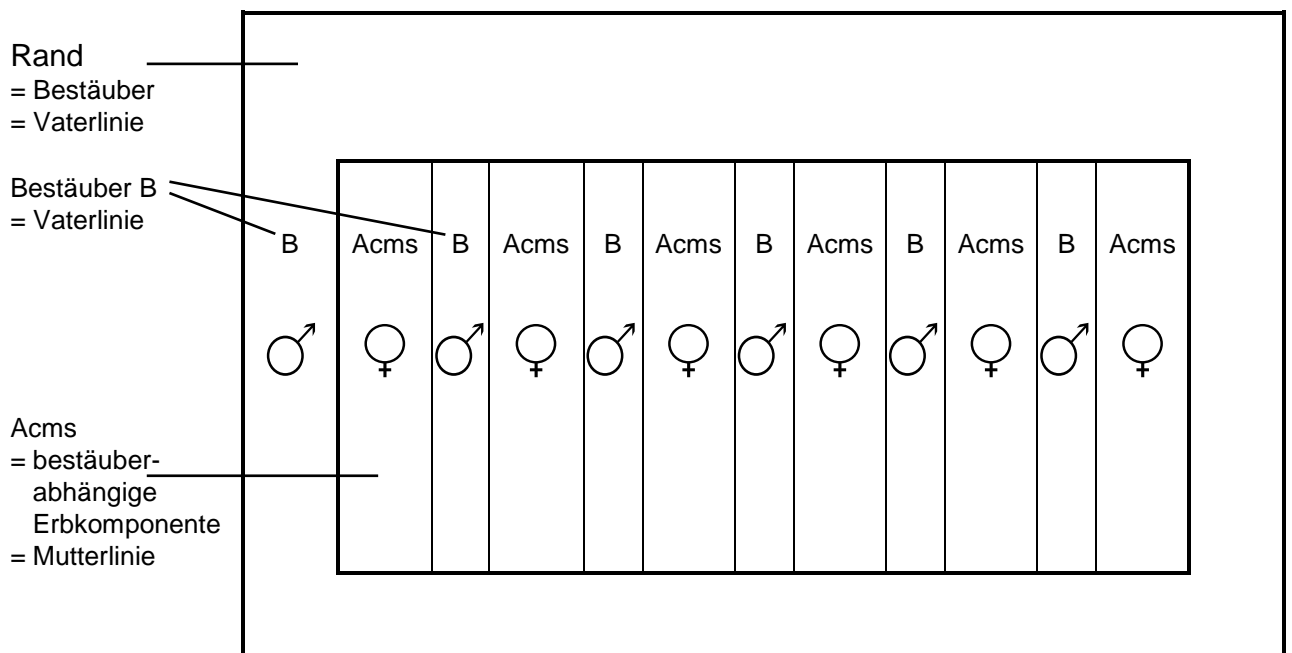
Rand
= Bestäuber
= Vaterlinie

Bestäuber B
= Vaterlinie

Acms
= bestäuber-abhängige Erbkomponente
= Mutterlinie

| B | Acms | B | Acms | B | Acms | B | Acms | B | Acms | B | Acms |
|---|---|---|---|---|---|---|---|---|---|---|---|
| ♂ | ♀ | ♂ | ♀ | ♂ | ♀ | ♂ | ♀ | ♂ | ♀ | ♂ | ♀ |